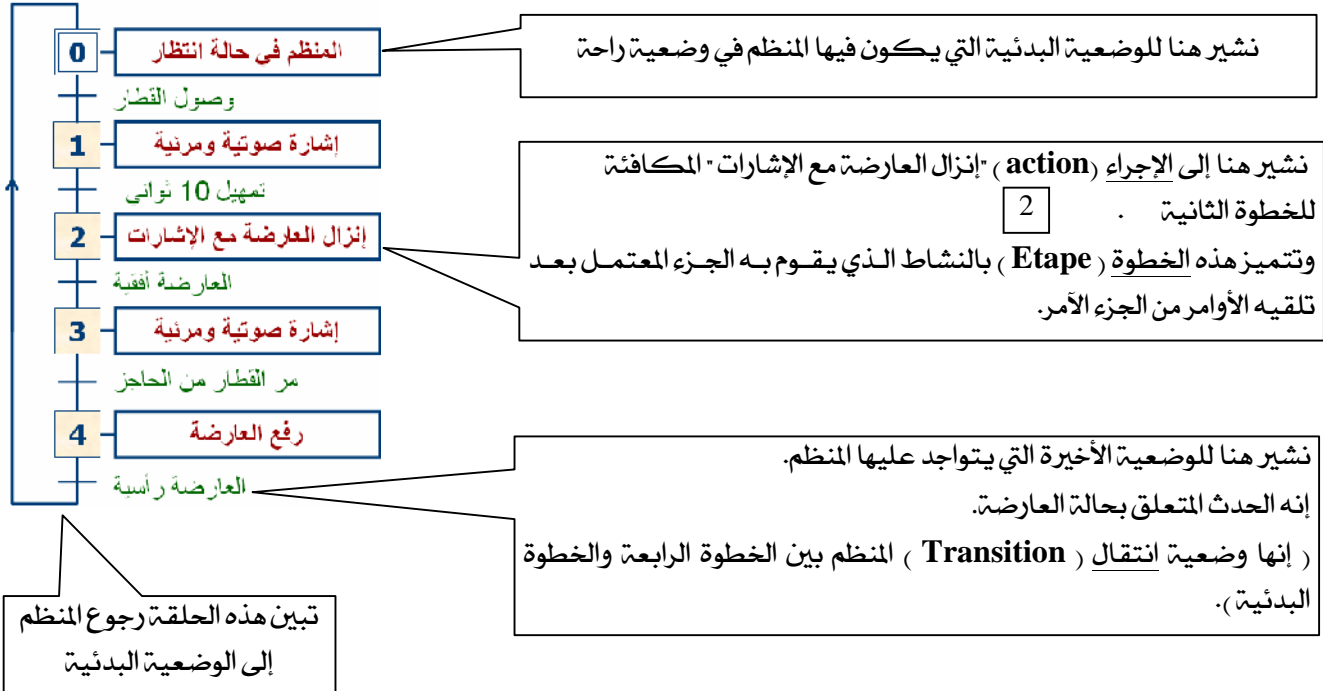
0
المنظم في حالة انتظار
وصول القطار
1
إشارة صوتية ومرئية
تمهيل 10 ثواني
2
إنزال العارضة مع الإشارات
العارضة أفقية
3
إشارة صوتية ومرئية
مر القطار من الحاجز
4
رفع العارضة
العارضة رأسية

نشير هنا للوضعية البدئية التي يكون فيها المنظم في وضعية راحة

نشير هنا إلى الإجراء (action) "إنزال العارضة مع الإشارات" المكافئة للخطوة الثانية 2 .
وتتميز هذه الخطوة (Etape) بالنشاط الذي يقوم به الجزء المعتمل بعد تلقيه الأوامر من الجزء الآمر.

نشير هنا للوضعية الأخيرة التي يتواجد عليها المنظم.
إنه الحدث المتعلق بحالة العارضة.
(إنها وضعية انتقال (Transition) المنظم بين الخطوة الرابعة والخطوة البدئية).

تبين هذه الحلقة رجوع المنظم إلى الوضعية البدئية